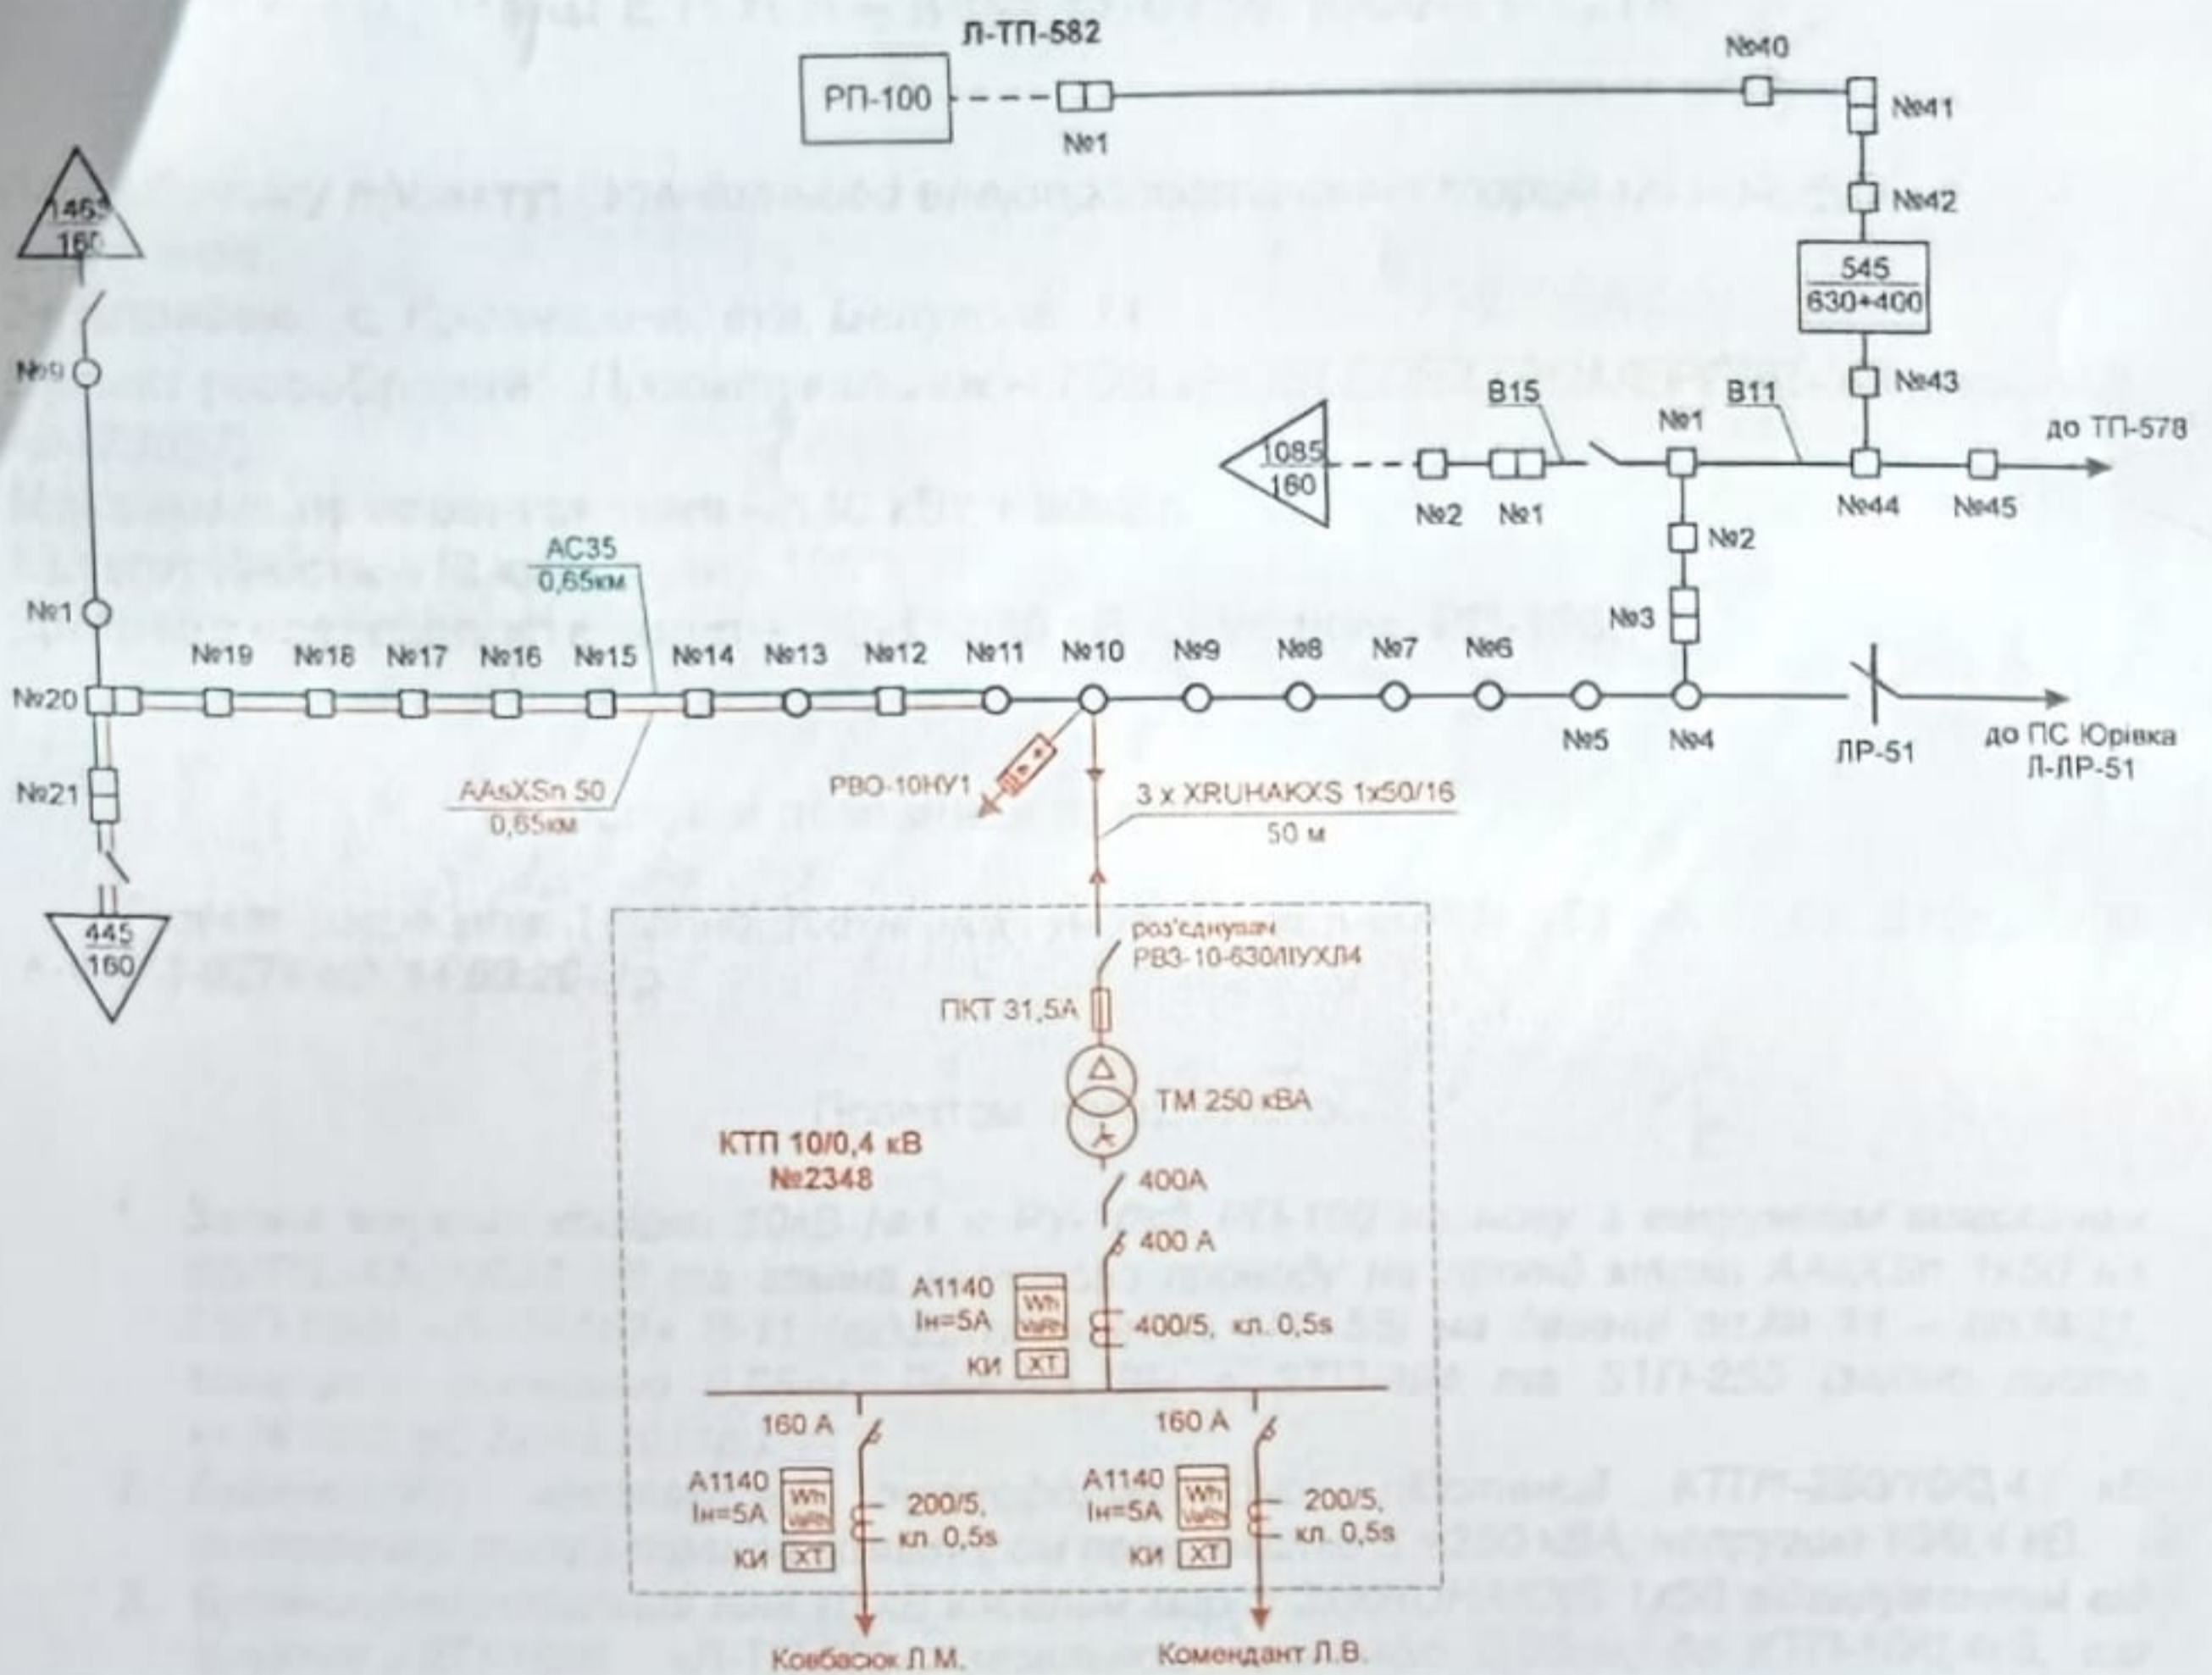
Л-ТП-582

РП-100

№1

№40

№41

№42

545
630+400

№43

В15

В11

№1

до ТП-578

1085
160

№2 №1

№44 №45

№2

№3

1465
160

№9

№1

АС35
0,65км

№19 №18 №17 №16 №15 №14 №13 №12 №11 №10 №9 №8 №7 №6

№20

№5 №4

ЛР-51

до ПС Юрівка
Л-ЛР-51

№21

AAsXSn 50
0,65км

РВО-10НУ1

3 x XRUHAKXS 1x50/16
50 м

445
160

роз'єднувач
РВЗ-10-630/IIУХЛ4

ПКТ 31,5А

ТМ 250 кВА

КТП 10/0,4 кВ
№2348

400А

400 А

А1140
Iн=5А

Wh
VaRh

400/5, кл. 0,5s

КИ XT

160 А

160 А

А1140
Iн=5А

Wh
VaRh

200/5,
кл. 0,5s

КИ XT

А1140
Iн=5А

Wh
VaRh

200/5,
кл. 0,5s

КИ XT

Ковбасюк Л.М.

Комендант Л.В.